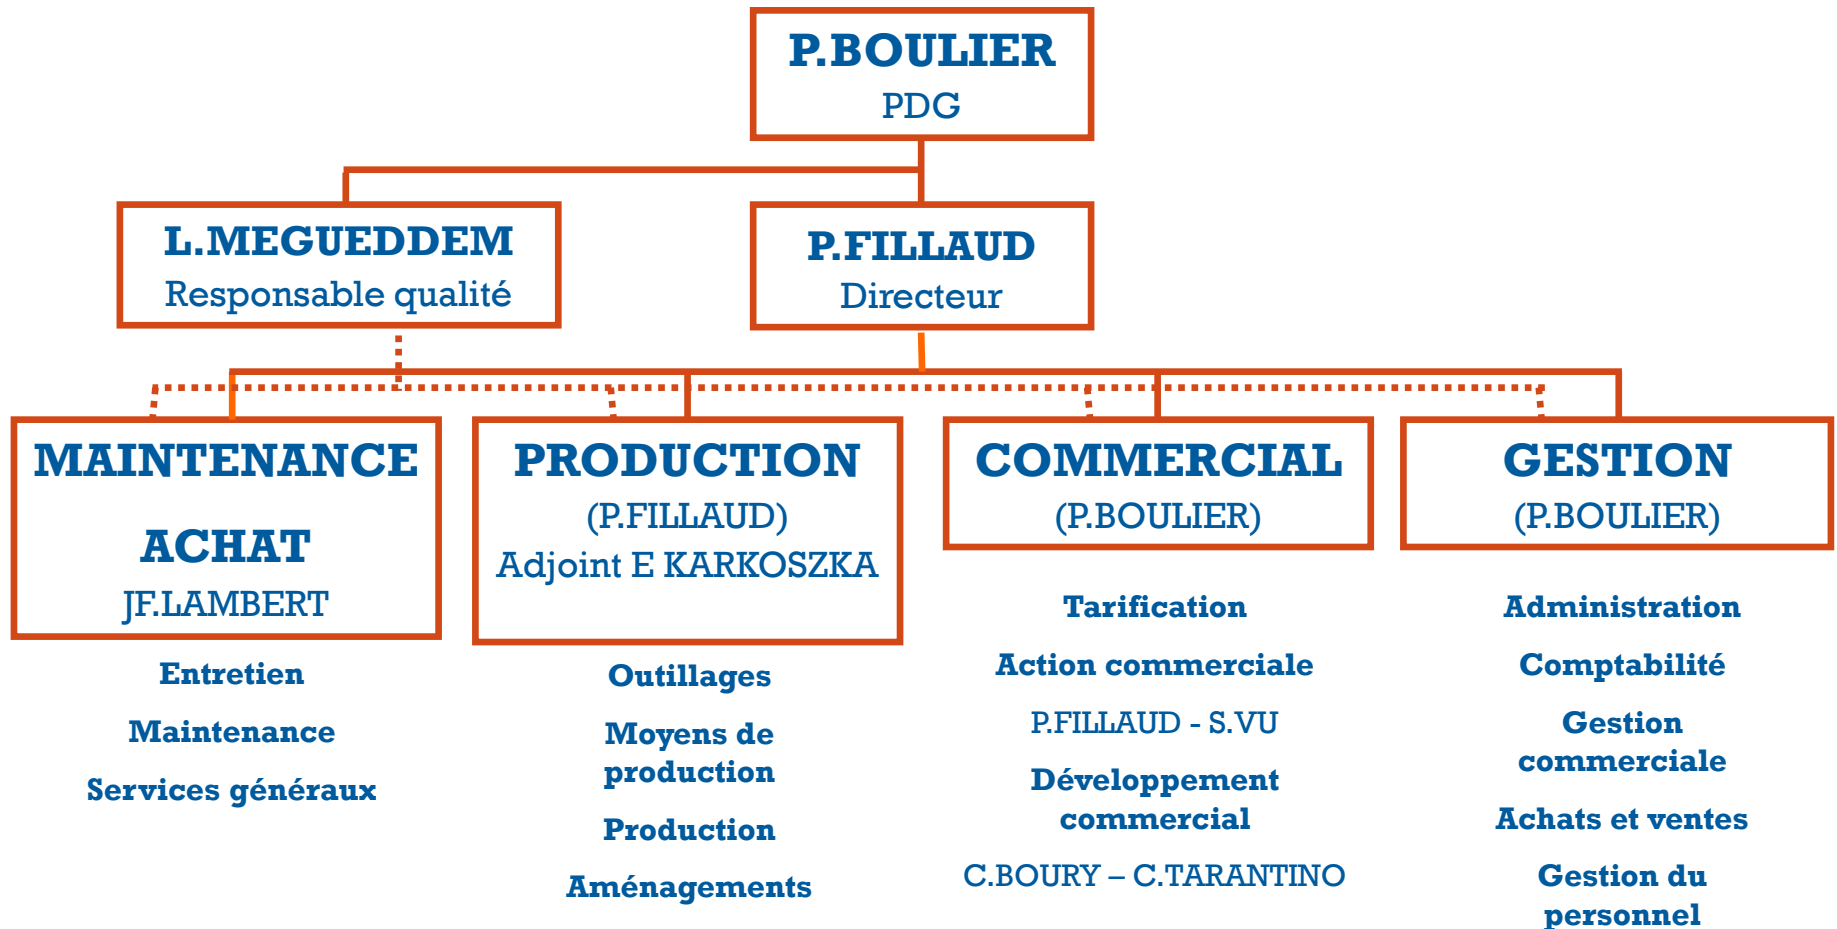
P.BOULIER
PDG

L.MEGUEDDEM
Responsable qualité

P.FILLAUD
Directeur

MAINTENANCE
ACHAT
JF.LAMBERT

Entretien
Maintenance
Services généraux

PRODUCTION
(P.FILLAUD)
Adjoint E KARKOSZKA

Outillages
Moyens de production
Production
Aménagements

COMMERCIAL
(P.BOULIER)

Tarification
Action commerciale
P.FILLAUD - S.VU
Développement commercial
C.BOURY – C.TARANTINO

GESTION
(P.BOULIER)

Administration
Comptabilité
Gestion commerciale
Achats et ventes
Gestion du personnel